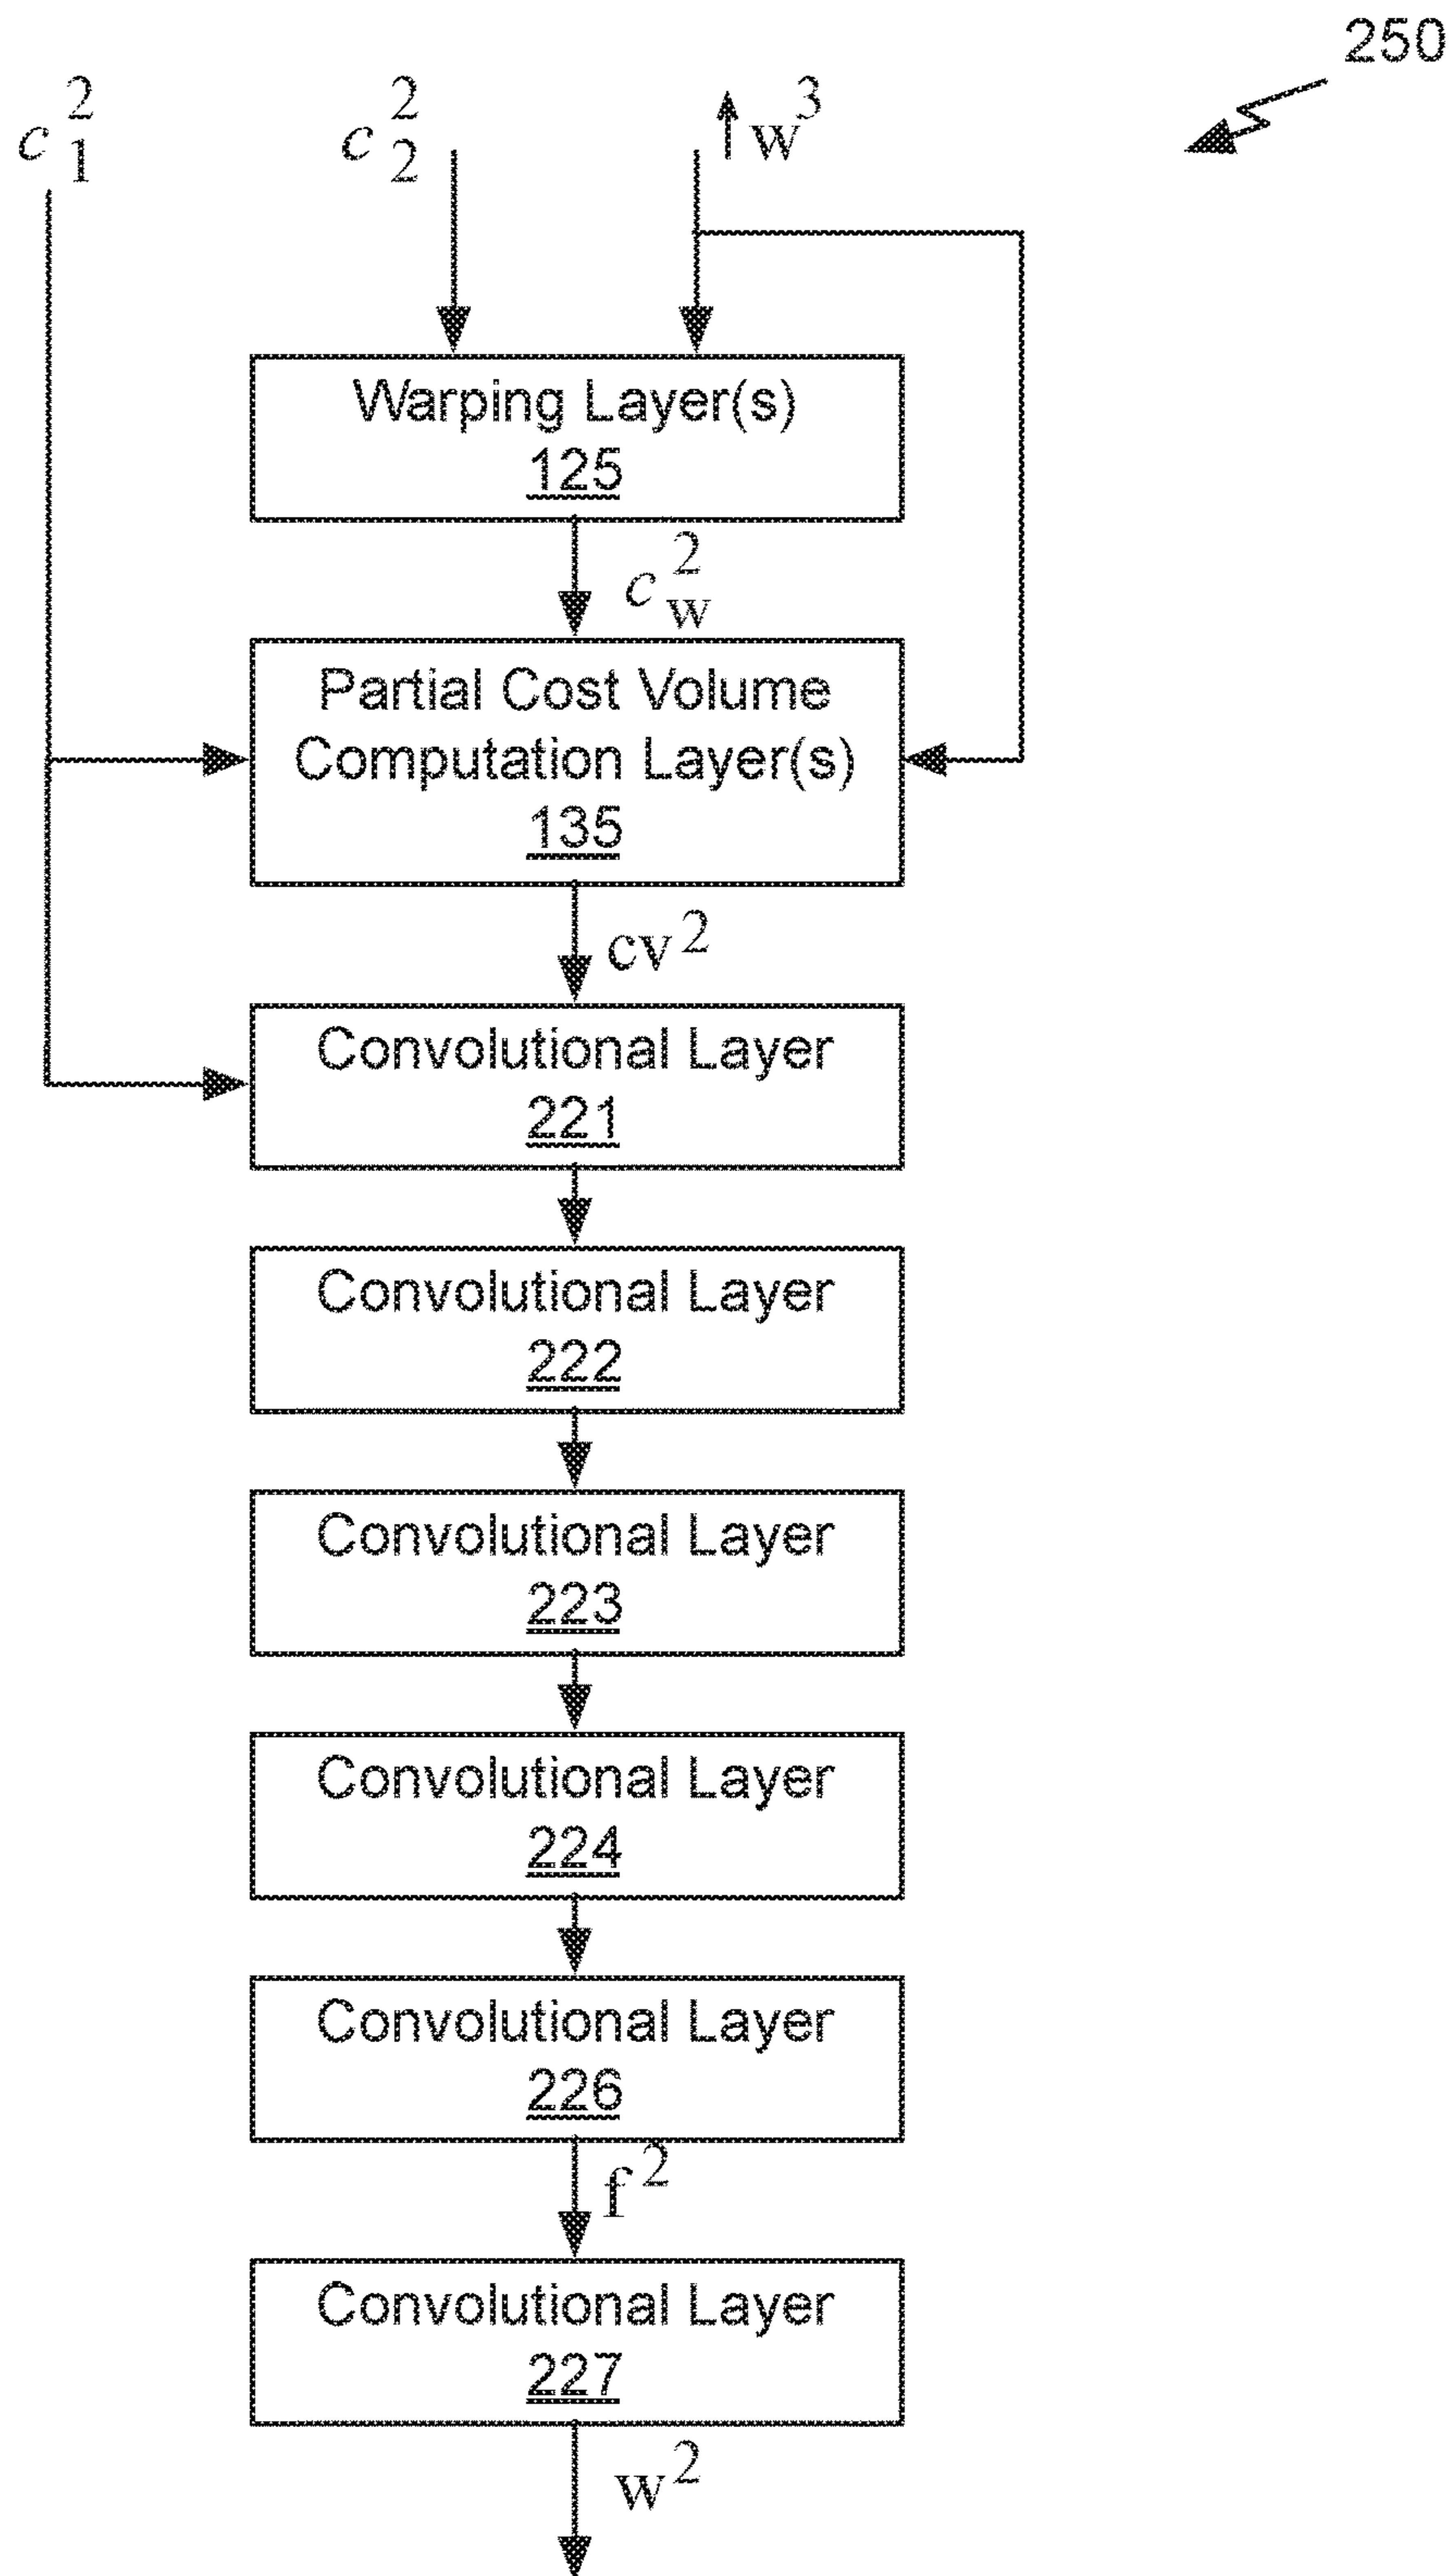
250

$c_1^2$

$c_2^2$

$\uparrow w^3$

Warping Layer(s)
125

$c_w^2$

Partial Cost Volume Computation Layer(s)
135

$cv^2$

Convolutional Layer
221

Convolutional Layer
222

Convolutional Layer
223

Convolutional Layer
224

Convolutional Layer
226

$f^2$

Convolutional Layer
227

$w^2$